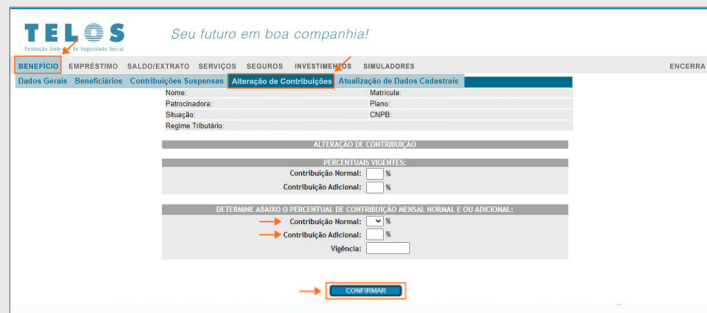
TELOS
Fundação Embratel de Seguridade Social
Seu futuro em boa companhia!

BENEFÍCIO EMPRÉSTIMO SALDO/EXTRATO SERVIÇOS SEGUROS INVESTIMENTOS SIMULADORES ENCERRA

Dados Gerais Beneficiários Contribuições Suspensas Alteração de Contribuições Atualização de Dados Cadastrais

Nome: Matrícula:
Patrocinadora: Plano:
Situação: CNPB:
Regime Tributário:

ALTERAÇÃO DE CONTRIBUIÇÃO

PERCENTUAIS VIGENTES:
Contribuição Normal: %
Contribuição Adicional: %

DETERMINE ABAIXO O PERCENTUAL DE CONTRIBUIÇÃO MENSAL NORMAL E OU ADICIONAL:
Contribuição Normal: %
Contribuição Adicional: %
Vigência:

CONFIRMAR